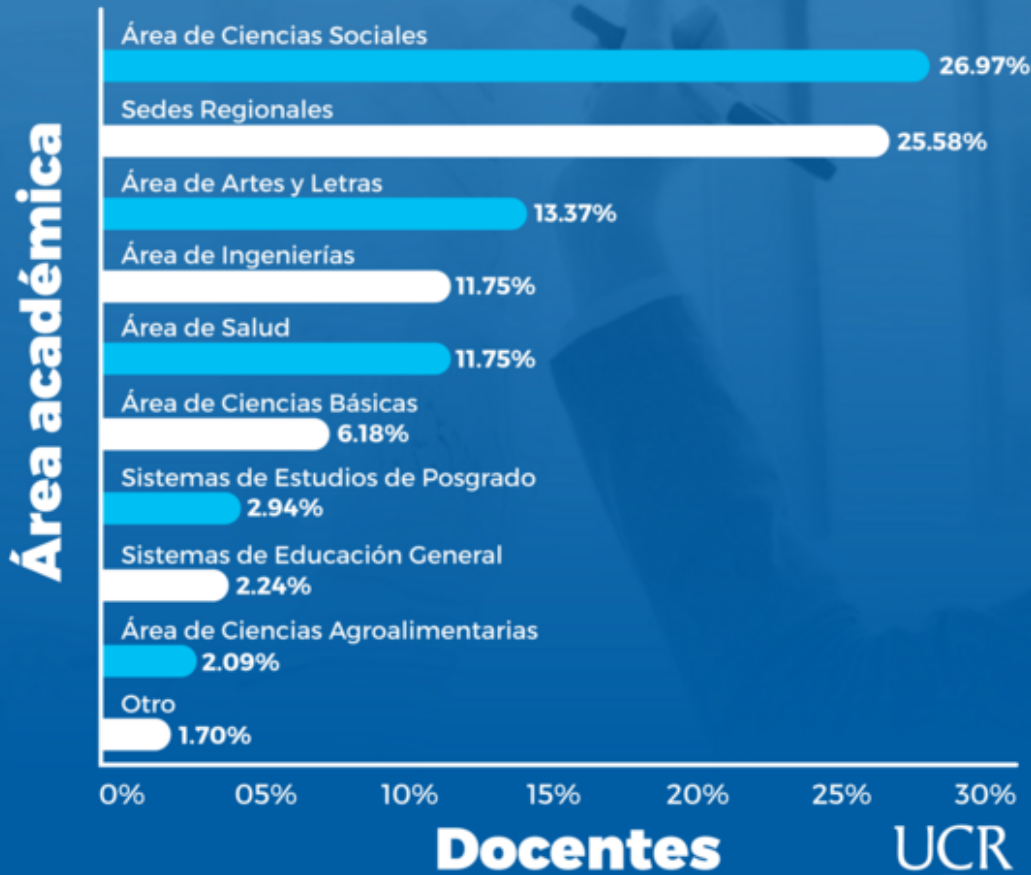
Área académica

Área de Ciencias Sociales
26.97%
Sedes Regionales
25.58%
Área de Artes y Letras
13.37%
Área de Ingenierías
11.75%
Área de Salud
11.75%
Área de Ciencias Básicas
6.18%
Sistemas de Estudios de Posgrado
2.94%
Sistemas de Educación General
2.24%
Área de Ciencias Agroalimentarias
2.09%
Otro
1.70%

0% 05% 10% 15% 20% 25% 30%

Docentes

UCR